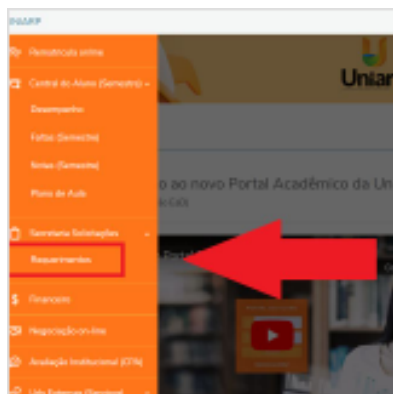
INIARP

Rematrícula online

Central do Aluno (Semestre)

Desempenho

Faltas (Semestre)

Notas (Semestre)

Plano de Aula

Secretaria Solicitações

Requerimentos

Financeiro

Negociação on-line

Avaliação Institucional (CPA)

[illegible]

Unia

o ao novo Portal Acadêmico da Un